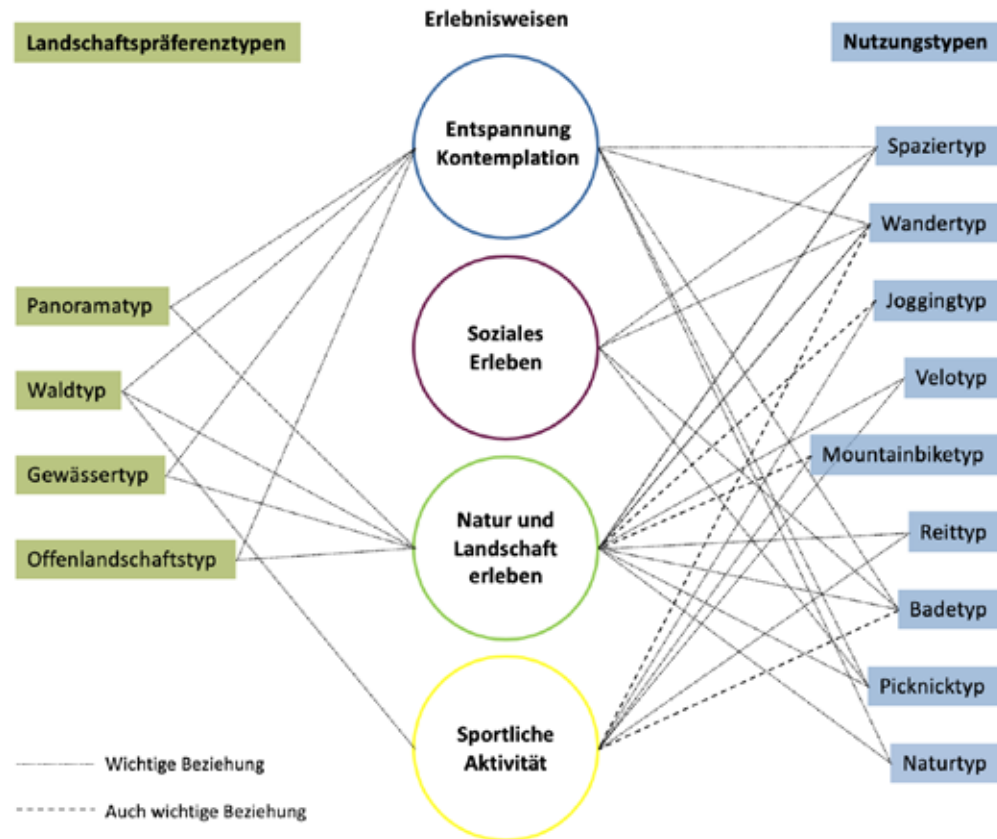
Landschaftspräferenztypen

Erlebnisweisen

Nutzungstypen

Entspannung Kontemplation

Soziales Erleben

Natur und Landschaft erleben

Sportliche Aktivität

Panoramatyp

Waldtyp

Gewässertyp

Offenlandschaftstyp

Spaziertyp

Wandertyp

Joggingtyp

Velotyp

Mountainbiketyp

Reittyp

Badetyp

Picknicktyp

Naturtyp

Wichtige Beziehung

Auch wichtige Beziehung